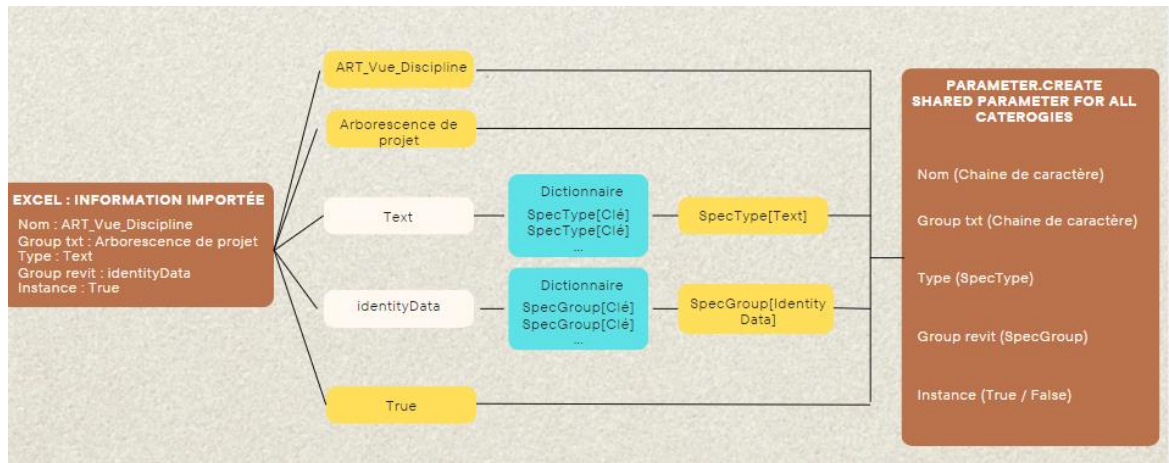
EXCEL : INFORMATION IMPORTÉE

Nom : ART_Vue_Discipline
Group txt : Arborescence de projet
Type : Text
Group revit : identityData
Instance : True

ART_Vue_Discipline

Arborescence de projet

Text

Dictionnaire
SpecType[Clé]
SpecType[Clé]
...

SpecType[Text]

identityData

Dictionnaire
SpecGroup[Clé]
SpecGroup[Clé]
...

SpecGroup[Identity Data]

True

PARAMETER.CREATE SHARED PARAMETER FOR ALL CATEROGIES

Nom (Chaine de caractère)

Group txt (Chaine de caractère)

Type (SpecType)

Group revit (SpecGroup)

Instance (True / False)